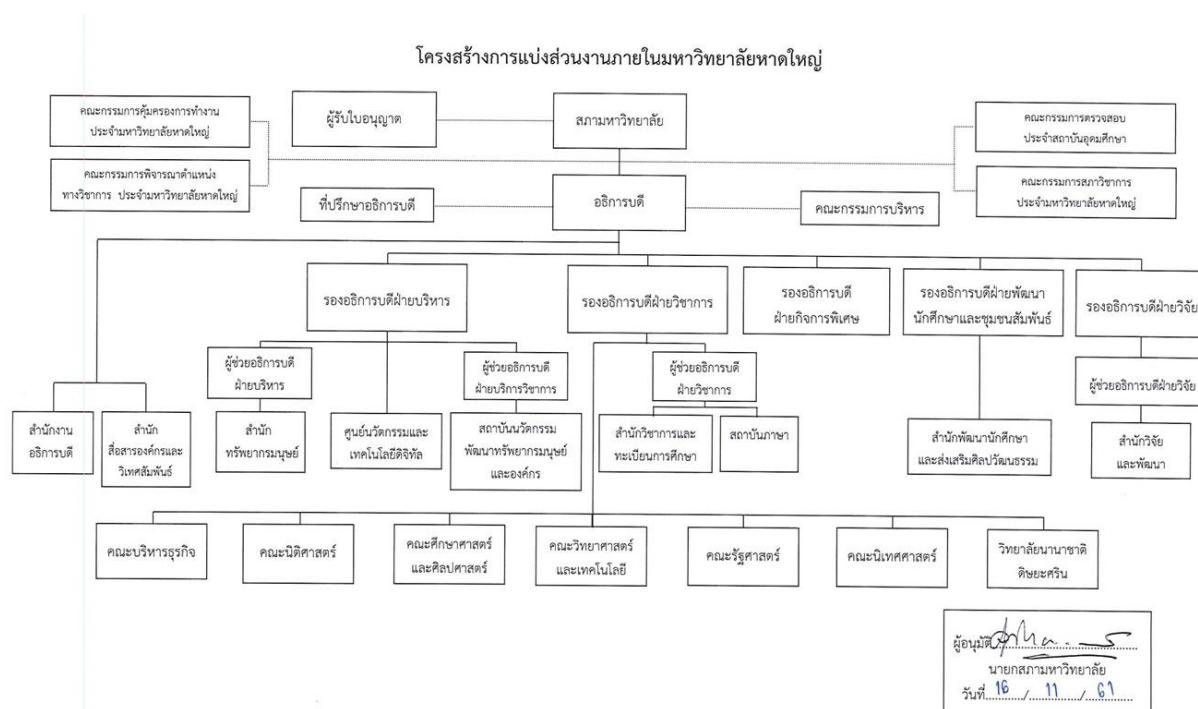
โครงสร้างการแบ่งส่วนงานภายในมหาวิทยาลัยหาดใหญ่

คณะกรรมการคุ้มครองการทำงาน ประจำมหาวิทยาลัยหาดใหญ่

ผู้รับใบอนุญาต

สภามหาวิทยาลัย

คณะกรรมการตรวจสอบ ประจำสถาบันอุดมศึกษา

คณะกรรมการพิจารณาตำแหน่งทางวิชาการ ประจำมหาวิทยาลัยหาดใหญ่

คณะกรรมการสภาวิชาการ ประจำมหาวิทยาลัยหาดใหญ่

ที่ปรึกษาอธิการบดี

อธิการบดี

คณะกรรมการบริหาร

รองอธิการบดีฝ่ายบริหาร

รองอธิการบดีฝ่ายวิชาการ

รองอธิการบดี ฝ่ายกิจการพิเศษ

รองอธิการบดีฝ่ายพัฒนานักศึกษาและชุมชนสัมพันธ์

รองอธิการบดีฝ่ายวิจัย

ผู้ช่วยอธิการบดี ฝ่ายบริหาร

ผู้ช่วยอธิการบดี ฝ่ายบริการวิชาการ

ผู้ช่วยอธิการบดี ฝ่ายวิชาการ

ผู้ช่วยอธิการบดีฝ่ายวิจัย

สำนักงานอธิการบดี

สำนักสื่อสารองค์กรและวิเทศสัมพันธ์

สำนักทรัพยากรมนุษย์

ศูนย์นวัตกรรมและเทคโนโลยีดิจิทัล

สถาบันนวัตกรรมพัฒนาทรัพยากรมนุษย์และองค์กร

สำนักวิชาการและทะเบียนการศึกษา

สถาบันภาษา

สำนักพัฒนานักศึกษาและส่งเสริมศิลปวัฒนธรรม

สำนักวิจัยและพัฒนา

คณะบริหารธุรกิจ

คณะนิติศาสตร์

คณะศึกษาศาสตร์และศิลปศาสตร์

คณะวิทยาศาสตร์และเทคโนโลยี

คณะรัฐศาสตร์

คณะนิเทศศาสตร์

วิทยาลัยนานาชาติติษยะศริน

ผู้อนุมัติ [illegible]
นายกสภามหาวิทยาลัย
วันที่ 16 / 11 / 61